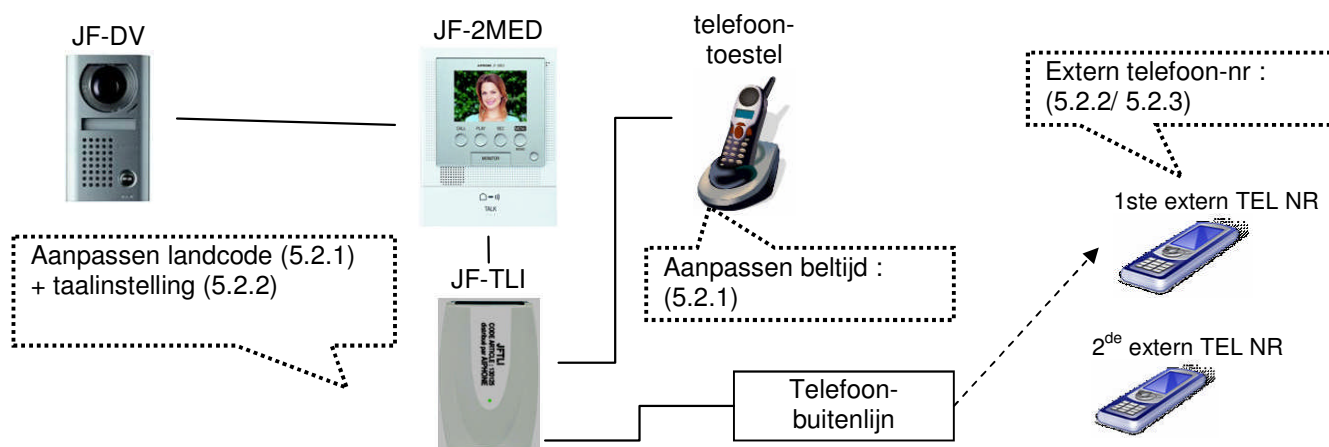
JF-DV

JF-2MED

CALL PLAY REC

MONITOR

TALK

telefoontoestel

Extern telefoon-nr : (5.2.2/ 5.2.3)

1ste extern TEL NR

Aanpassen landcode (5.2.1) + taalinstelling (5.2.2)

JF-TLI

Aanpassen beltijd : (5.2.1)

JFTLI

$2^{de}$ extern TEL NR

Telefoonbuitenlijn